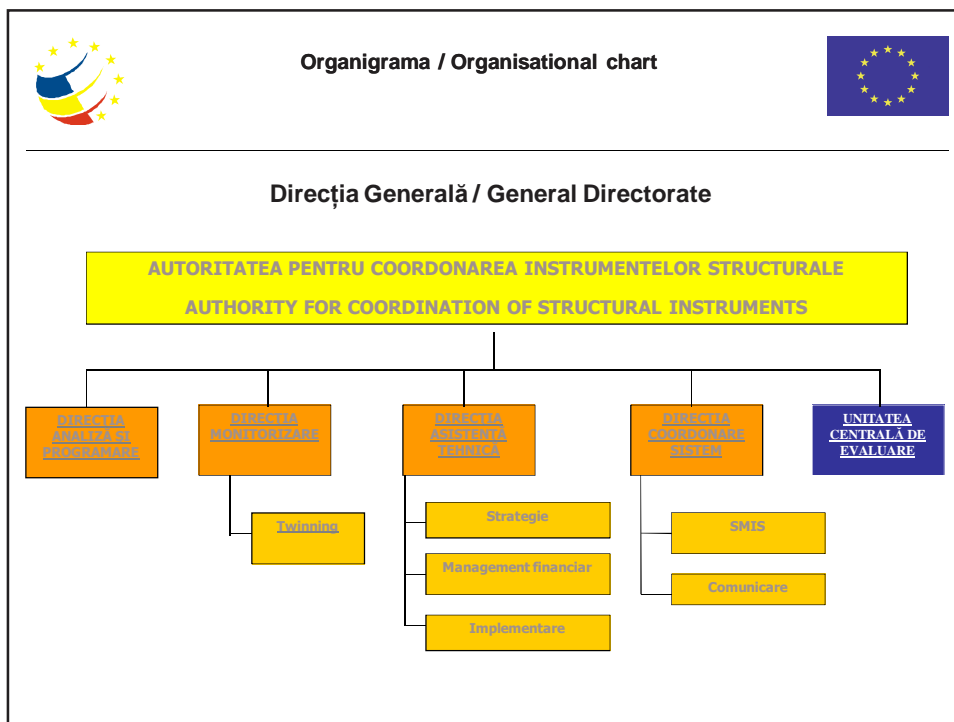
Organigrama / Organisational chart

Direcția Generală / General Directorate

AUTORITATEA PENTRU COORDONAREA INSTRUMENTELOR STRUCTURALE

AUTHORITY FOR COORDINATION OF STRUCTURAL INSTRUMENTS

DIRECTIA ANALIZA SI PROGRAMARE

DIRECTIA MONITORIZARE

DIRECTIA ASISTENTA TEHNICA

DIRECTIA COORDONARE SISTEM

UNITATEA CENTRALĂ DE EVALUARE

Twinning

Strategie

Management financiar

Implementare

SMIS

Comunicare